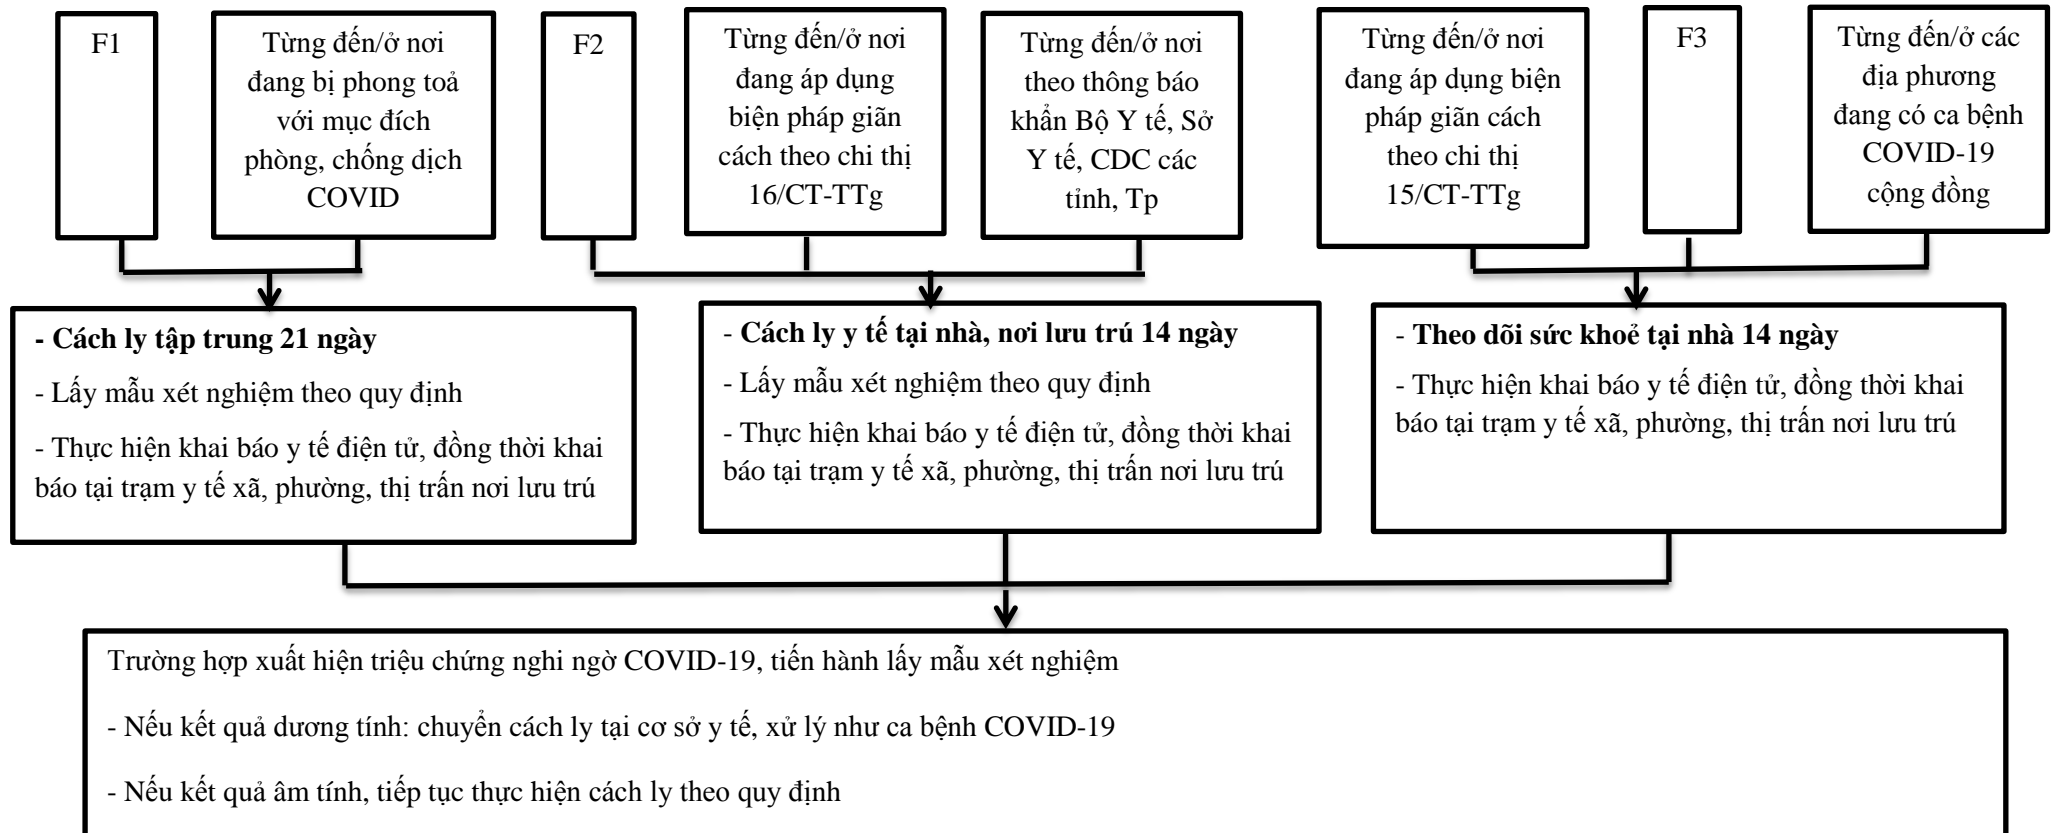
F1

Từng đến/ở nơi đang bị phong toả với mục đích phòng, chống dịch COVID

F2

Từng đến/ở nơi đang áp dụng biện pháp giãn cách theo chi thị 16/CT-TTg

Từng đến/ở nơi theo thông báo khẩn Bộ Y tế, Sở Y tế, CDC các tỉnh, Tp

Từng đến/ở nơi đang áp dụng biện pháp giãn cách theo chi thị 15/CT-TTg

F3

Từng đến/ở các địa phương đang có ca bệnh COVID-19 cộng đồng

**- Cách ly tập trung 21 ngày**

- Lấy mẫu xét nghiệm theo quy định

- Thực hiện khai báo y tế điện tử, đồng thời khai báo tại trạm y tế xã, phường, thị trấn nơi lưu trú

- **Cách ly y tế tại nhà, nơi lưu trú 14 ngày**

- Lấy mẫu xét nghiệm theo quy định

- Thực hiện khai báo y tế điện tử, đồng thời khai báo tại trạm y tế xã, phường, thị trấn nơi lưu trú

- **Theo dõi sức khoẻ tại nhà 14 ngày**

- Thực hiện khai báo y tế điện tử, đồng thời khai báo tại trạm y tế xã, phường, thị trấn nơi lưu trú

Trường hợp xuất hiện triệu chứng nghi ngờ COVID-19, tiến hành lấy mẫu xét nghiệm

- Nếu kết quả dương tính: chuyển cách ly tại cơ sở y tế, xử lý như ca bệnh COVID-19

- Nếu kết quả âm tính, tiếp tục thực hiện cách ly theo quy định